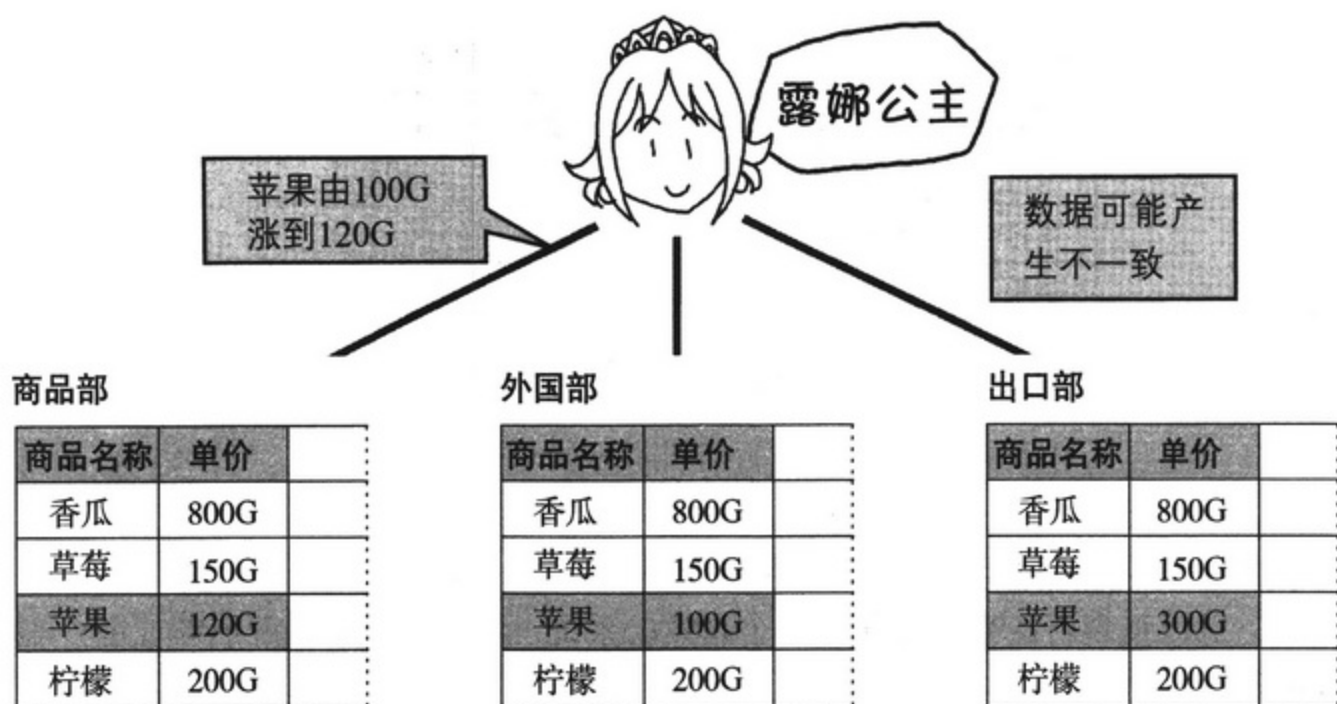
露娜公主

苹果由100G涨到120G

数据可能产生不一致

商品部

| 商品名称 | 单价 | |
|---|---|---|
| 香瓜 | 800G | |
| 草莓 | 150G | |
| 苹果 | 120G | |
| 柠檬 | 200G | |

外国部

| 商品名称 | 单价 | |
|---|---|---|
| 香瓜 | 800G | |
| 草莓 | 150G | |
| 苹果 | 100G | |
| 柠檬 | 200G | |

出口部

| 商品名称 | 单价 | |
|---|---|---|
| 香瓜 | 800G | |
| 草莓 | 150G | |
| 苹果 | 300G | |
| 柠檬 | 200G | |